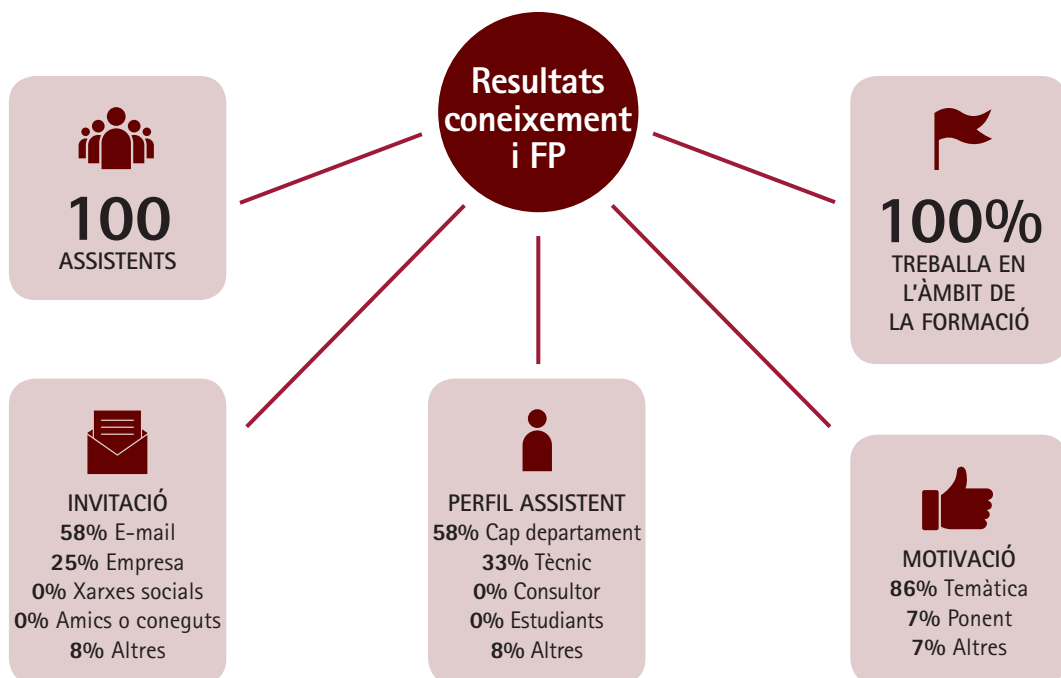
Resultats coneixement i FP

100
ASSISTENTS

100%
TREBALLA EN L'ÀMBIT DE LA FORMACIÓ

INVITACIÓ
58% E-mail
25% Empresa
0% Xarxes socials
0% Amics o coneguts
8% Altres

PERFIL ASSISTENT
58% Cap departament
33% Tècnic
0% Consultor
0% Estudiants
8% Altres

MOTIVACIÓ
86% Temàtica
7% Ponent
7% Altres